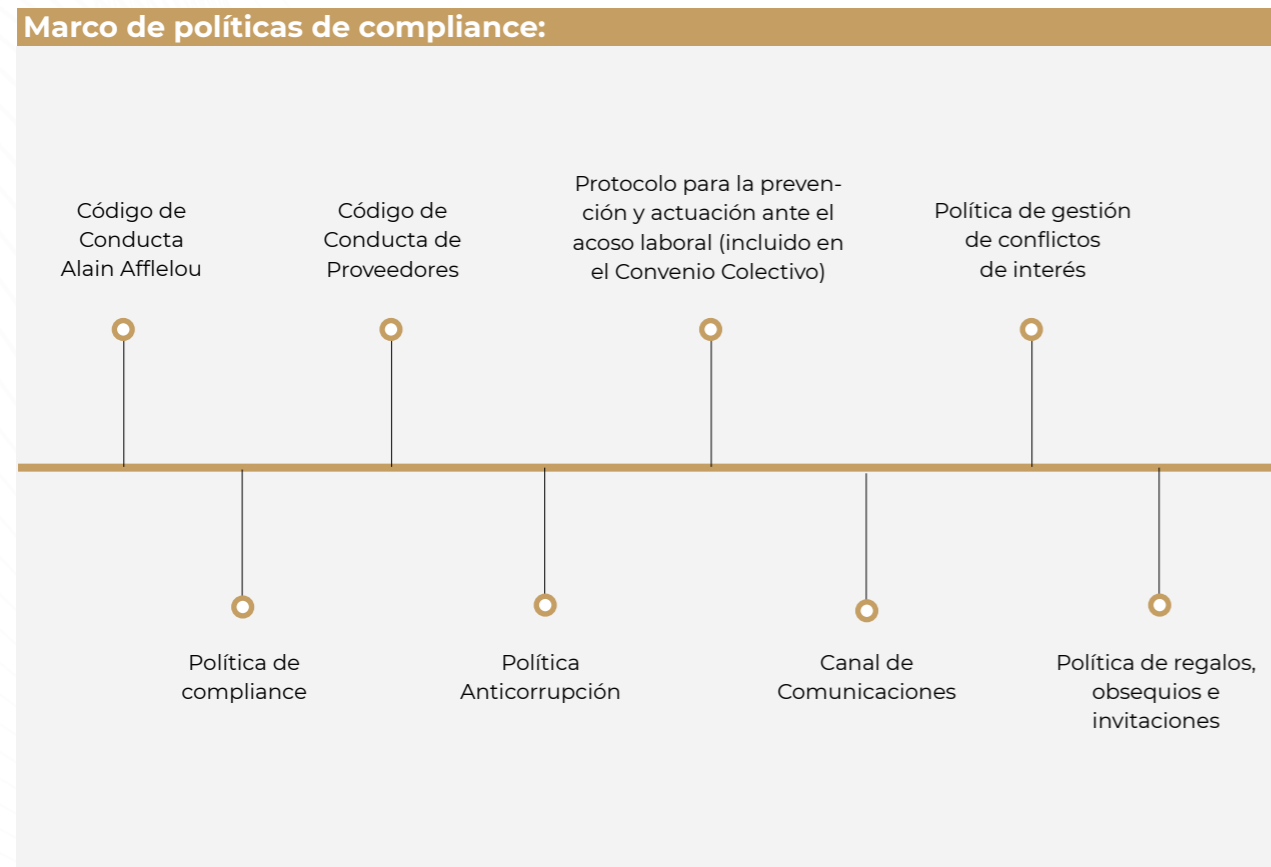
Marco de políticas de compliance:

Código de Conducta Alain Afflelou

Política de compliance

Código de Conducta de Proveedores

Política Anticorrupción

Protocolo para la prevención y actuación ante el acoso laboral (incluido en el Convenio Colectivo)

Canal de Comunicaciones

Política de gestión de conflictos de interés

Política de regalos, obsequios e invitaciones